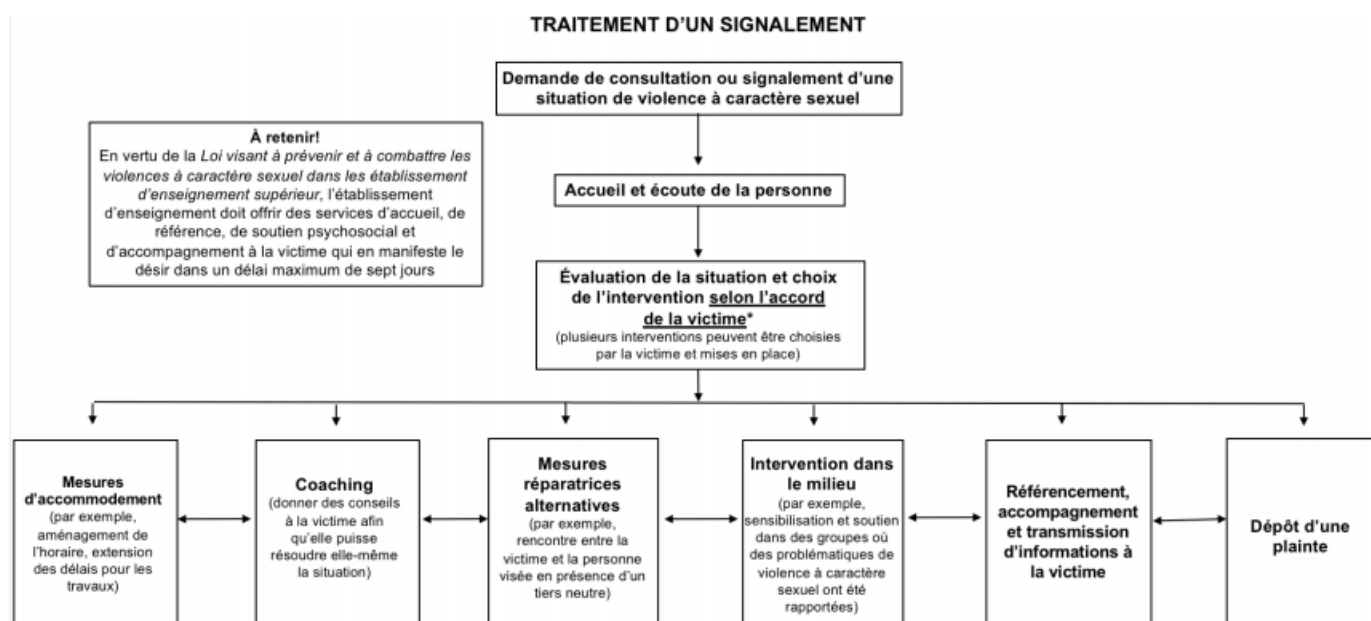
TRAITEMENT D'UN SIGNALEMENT

Demande de consultation ou signalement d'une situation de violence à caractère sexuel

À retenir!
En vertu de la *Loi visant à prévenir et à combattre les violences à caractère sexuel dans les établissement d'enseignement supérieur*, l'établissement d'enseignement doit offrir des services d'accueil, de référence, de soutien psychosocial et d'accompagnement à la victime qui en manifeste le désir dans un délai maximum de sept jours

Accueil et écoute de la personne

Évaluation de la situation et choix de l'intervention selon l'accord de la victime*
(plusieurs interventions peuvent être choisies par la victime et mises en place)

Mesures d'accommodement
(par exemple, aménagement de l'horaire, extension des délais pour les travaux)

Coaching
(donner des conseils à la victime afin qu'elle puisse résoudre elle-même la situation)

Mesures réparatrices alternatives
(par exemple, rencontre entre la victime et la personne visée en présence d'un tiers neutre)

Intervention dans le milieu
(par exemple, sensibilisation et soutien dans des groupes où des problématiques de violence à caractère sexuel ont été rapportées)

Référencement, accompagnement et transmission d'informations à la victime

Dépôt d'une plainte